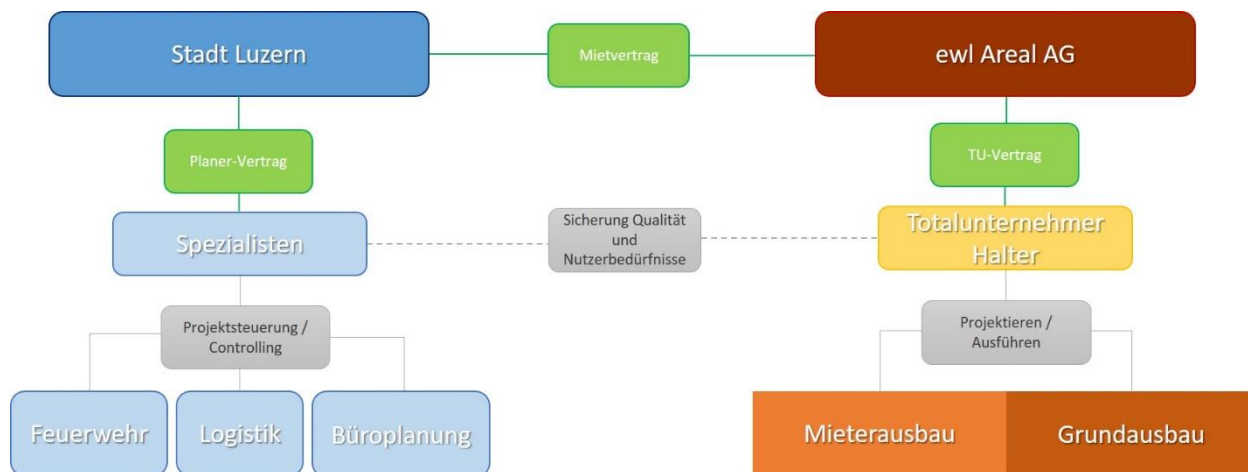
Stadt Luzern

Mietvertrag

ewl Areal AG

Planer-Vertrag

TU-Vertrag

Spezialisten

Sicherung Qualität und Nutzerbedürfnisse

Totalunternehmer Halter

Projektsteuerung / Controlling

Projektieren / Ausführen

Feuerwehr

Logistik

Büroplanung

Mieterausbau

Grundausbau